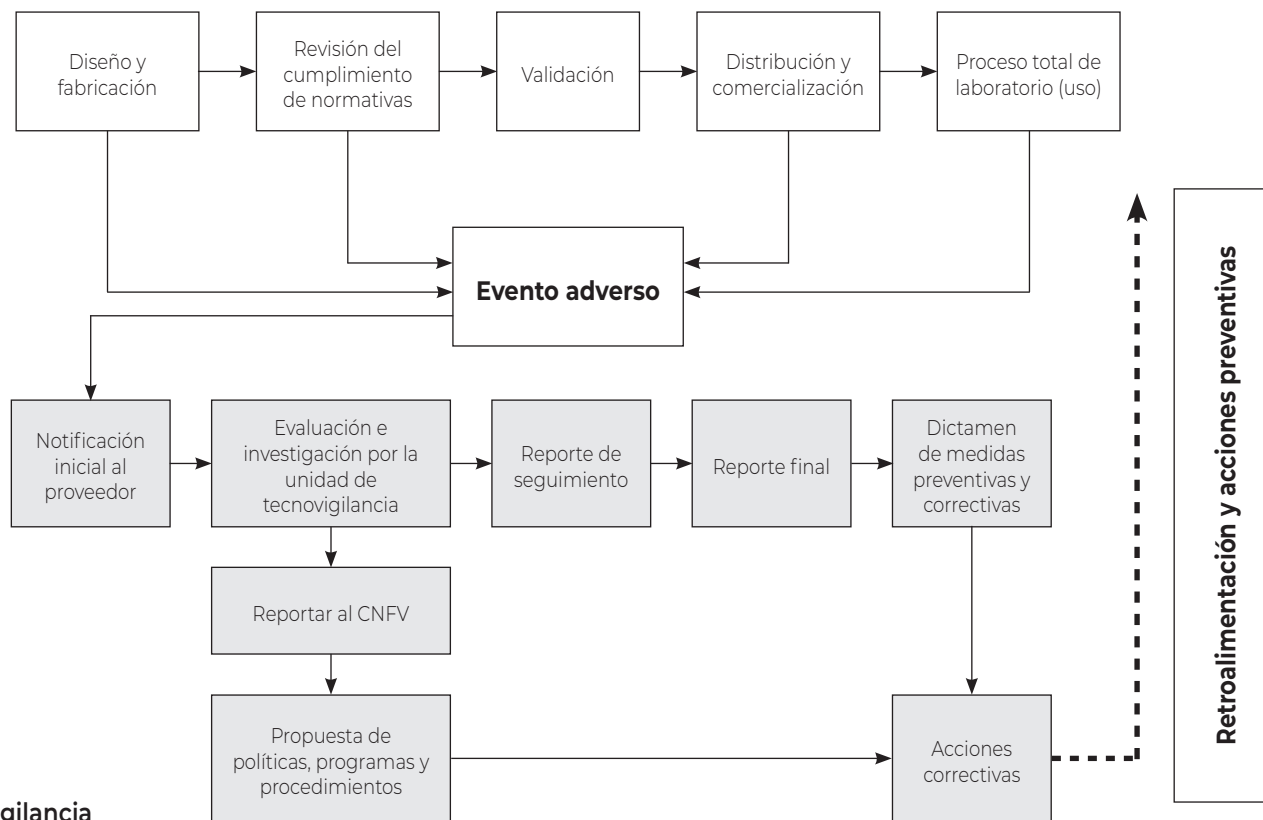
Diseño y fabricación

Revisión del cumplimiento de normativas

Validación

Distribución y comercialización

Proceso total de laboratorio (uso)

Evento adverso

Notificación inicial al proveedor

Evaluación e investigación por la unidad de tecnovigilancia

Reporte de seguimiento

Reporte final

Dictamen de medidas preventivas y correctivas

Reportar al CNFV

Propuesta de políticas, programas y procedimientos

Acciones correctivas

Retroalimentación y acciones preventivas

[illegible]gilancia